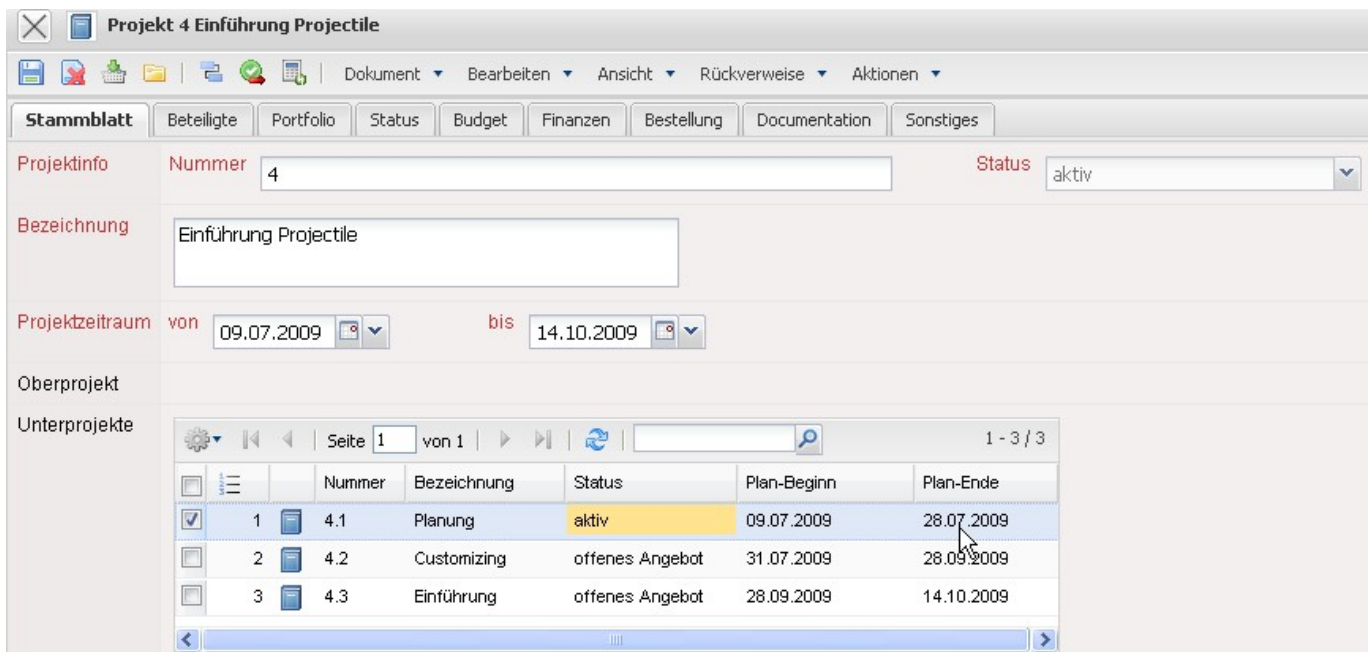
Projekt 4 Einführung Projectile

Dokument ▾ Bearbeiten ▾ Ansicht ▾ Rückverweise ▾ Aktionen ▾

Stammblatt | Beteiligte | Portfolio | Status | Budget | Finanzen | Bestellung | Documentation | Sonstiges

Projektinfo Nummer 4 Status aktiv

Bezeichnung Einführung Projectile

Projektzeitraum von 09.07.2009 bis 14.10.2009

Oberprojekt

Unterprojekte

Seite 1 von 1 1 - 3 / 3

| | | | Nummer | Bezeichnung | Status | Plan-Beginn | Plan-Ende |
|---|---|---|---|---|---|---|---|
| ☑ | 1 | | 4.1 | Planung | aktiv | 09.07.2009 | 28.07.2009 |
| ☐ | 2 | | 4.2 | Customizing | offenes Angebot | 31.07.2009 | 28.09.2009 |
| ☐ | 3 | | 4.3 | Einführung | offenes Angebot | 28.09.2009 | 14.10.2009 |